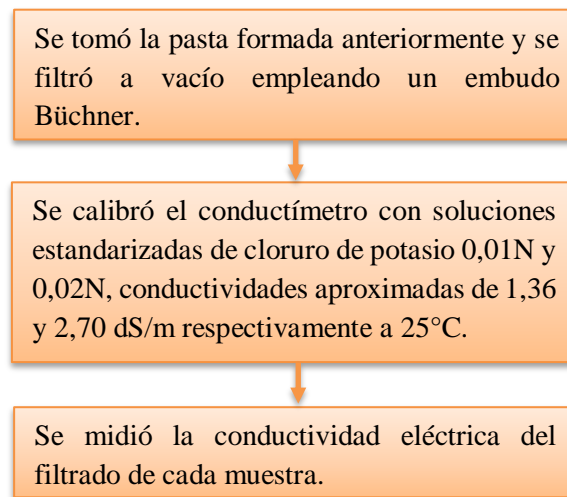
Se tomó la pasta formada anteriormente y se filtró a vacío empleando un embudo Büchner.

Se calibró el conductímetro con soluciones estandarizadas de cloruro de potasio 0,01N y 0,02N, conductividades aproximadas de 1,36 y 2,70 dS/m respectivamente a 25°C.

Se midió la conductividad eléctrica del filtrado de cada muestra.